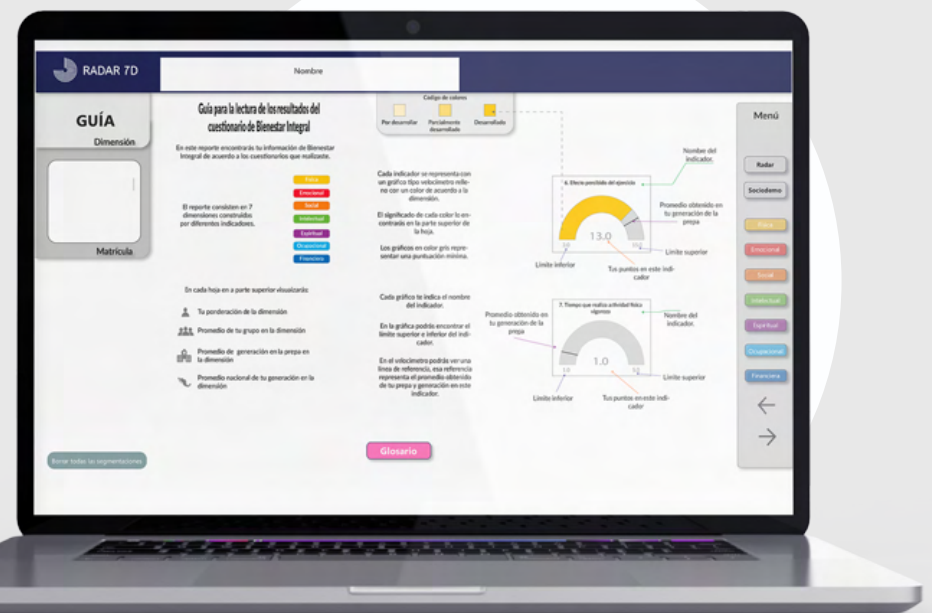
RADAR 7D

Nombre

GUÍA

Dimensión

Matrícula

Guía para la lectura de los resultados del cuestionario de Bienestar Integral

En este reporte encontrarás tu información de Bienestar Integral de acuerdo a los cuestionarios que realizaste.

El reporte consisten en 7 dimensiones construidos por diferentes indicadores.

Física
Emocional
Social
Intelectual
Espiritual
Ocupacional
Financiera

En cada hoja en a parte superior visualizarás:

Tu ponderación de la dimensión

Promedio de tu grupo en la dimensión

Promedio de generación en la prepa en la dimensión

Promedio nacional de tu generación en la dimensión

Código de colores

Por desarrollar

Parcialmente desarrollado

Desarrollado

Cada indicador se representa con un gráfico tipo velocímetro relleno con un color de acuerdo a la dimensión.

El significado de cada color lo encontrarás en la parte superior de la hoja.

Los gráficos en color gris representar una puntuación mínima.

Cada gráfico te indica el nombre del indicador.

En la gráfica podrás encontrar el límite superior e inferior del indicador.

En el velocímetro podrás ver una línea de referencia, esa referencia representa el promedio obtenido de tu prepa y generación en este indicador.

6. Disfruta practicando el ejercicio

13.0

Nombre del indicador.

Promedio obtenido en tu generación de la prepa

Límite superior

Límite inferior

Tus puntos en este indicador

7. Tiempo que realiza actividad física vigorosa

1.0

Promedio obtenido en tu generación de la prepa

Nombre del indicador.

Límite superior

Límite inferior

Tus puntos en este indicador

Glosario

Borrar todas las segmentaciones

Menú

Radar

Sociodemo

Física

Emocional

Social

Intelectual

Espiritual

Ocupacional

Financiera